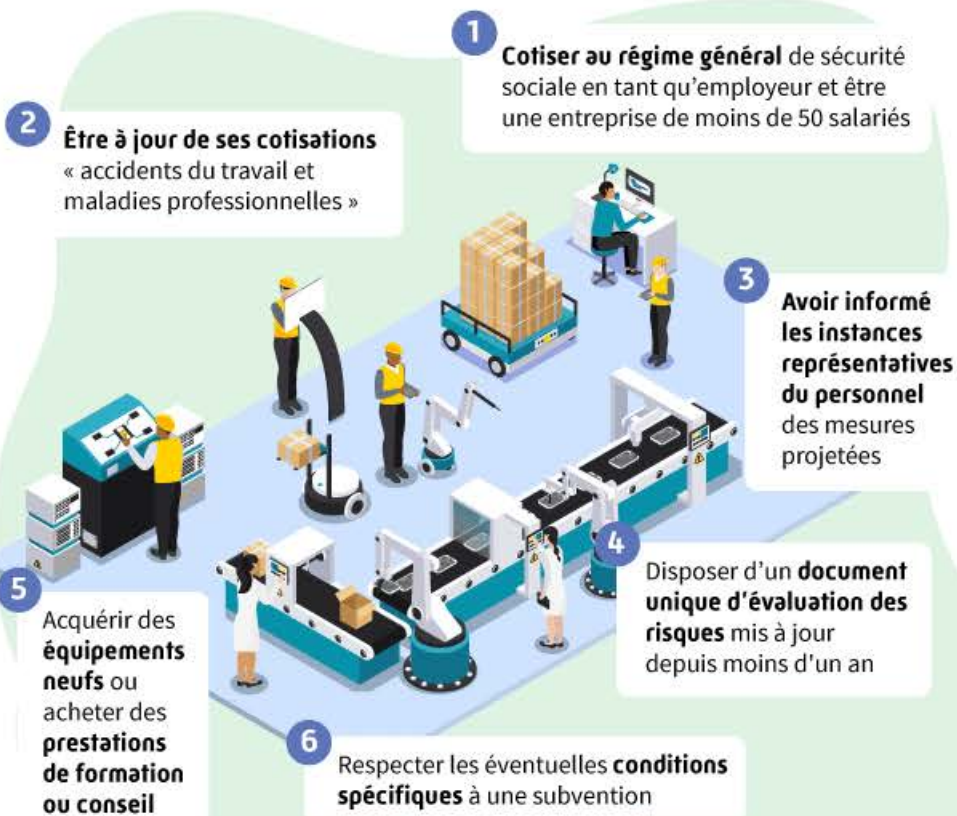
1
Cotiser au régime général de sécurité sociale en tant qu'employeur et être une entreprise de moins de 50 salariés

2
Être à jour de ses cotisations « accidents du travail et maladies professionnelles »

3
Avoir informé les instances représentatives du personnel des mesures projetées

4
Disposer d'un document unique d'évaluation des risques mis à jour depuis moins d'un an

5
Acquérir des équipements neufs ou acheter des prestations de formation ou conseil

6
Respecter les éventuelles conditions spécifiques à une subvention